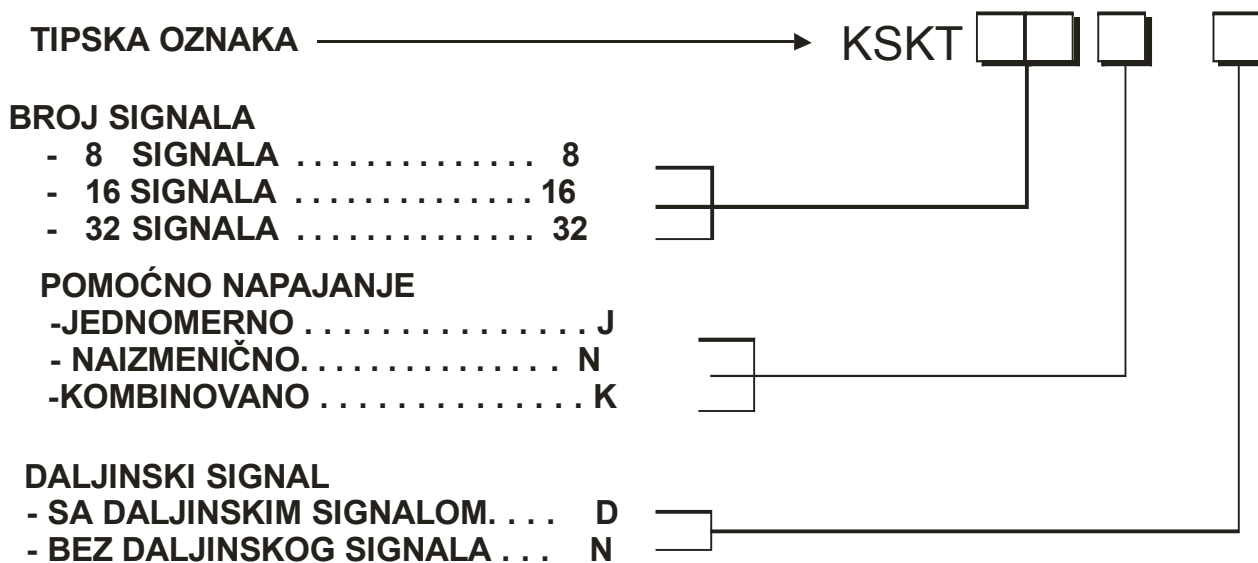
TIPSKA OZNAKA → KSKT

BROJ SIGNALA
- 8 SIGNALA . . . . . . . . . . . . . . 8
- 16 SIGNALA . . . . . . . . . . . . . 16
- 32 SIGNALA . . . . . . . . . . . . 32

POMOĆNO NAPAJANJE
-JEDNOMERNO . . . . . . . . . . . . . . . J
- NAIZMENIČNO. . . . . . . . . . . . . . N
-KOMBINOVANO . . . . . . . . . . . . . K

DALJINSKI SIGNAL
- SA DALJINSKIM SIGNALOM. . . . D
- BEZ DALJINSKOG SIGNALA . . . N